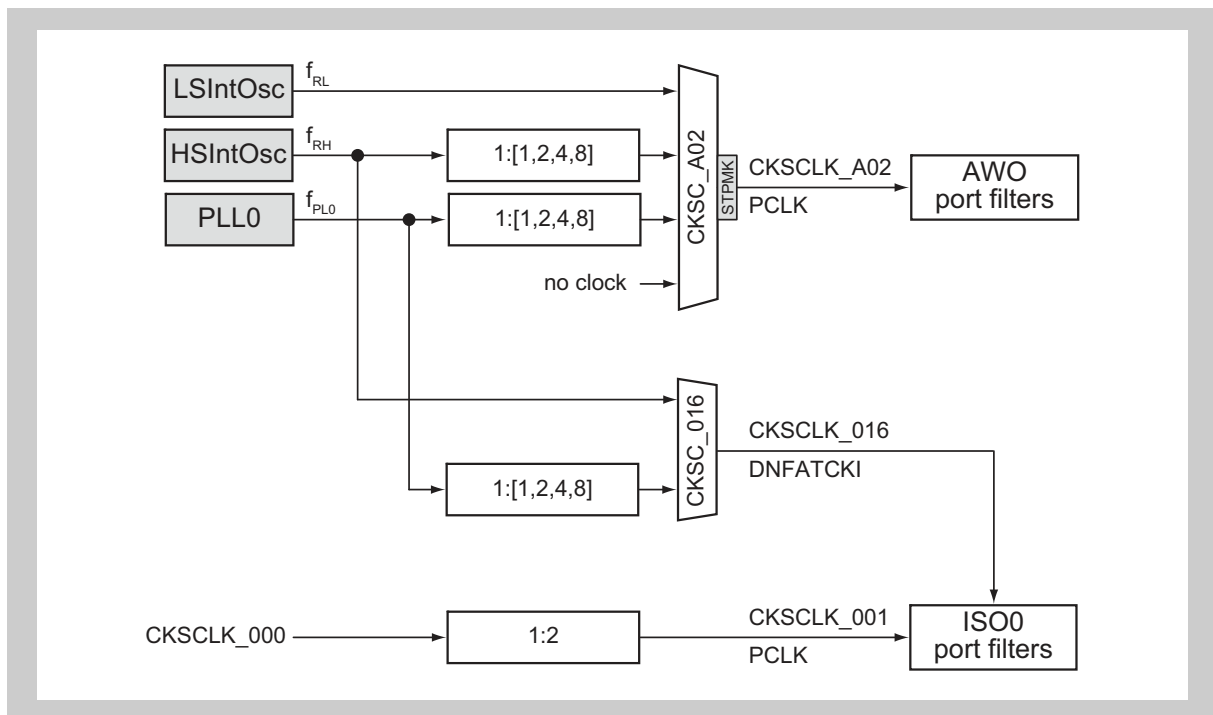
LSIntOsc
$f_{RL}$
HSIntOsc
$f_{RH}$
1:[1,2,4,8]
PLL0
$f_{PL0}$
1:[1,2,4,8]
no clock
CKSC_A02
STPMK
CKSCLK_A02
PCLK
AWO port filters
CKSC_016
CKSCLK_016
DNFATCKI
1:[1,2,4,8]
CKSCLK_000
1:2
CKSCLK_001
PCLK
ISO0 port filters